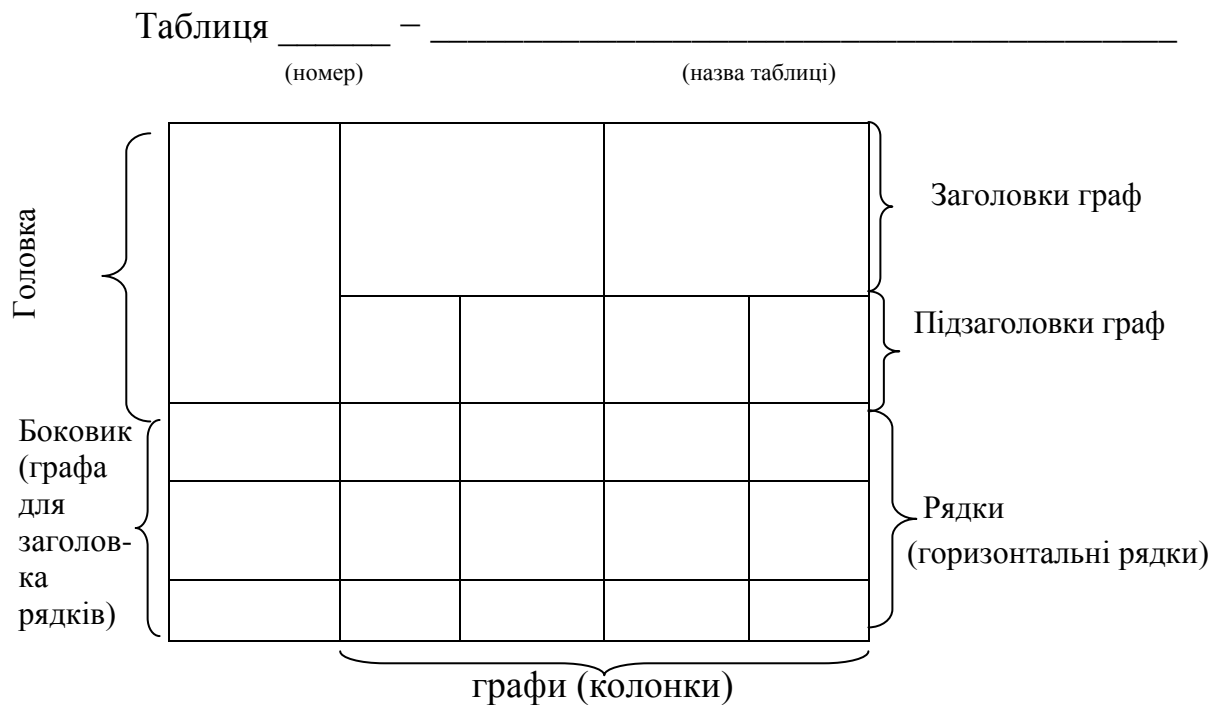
Таблиця ______ – ________________________________

(номер) (назва таблиці)

Головка

Заголовки граф

Підзаголовки граф

Боковик (графа для заголовка рядків)

Рядки (горизонтальні рядки)

графи (колонки)